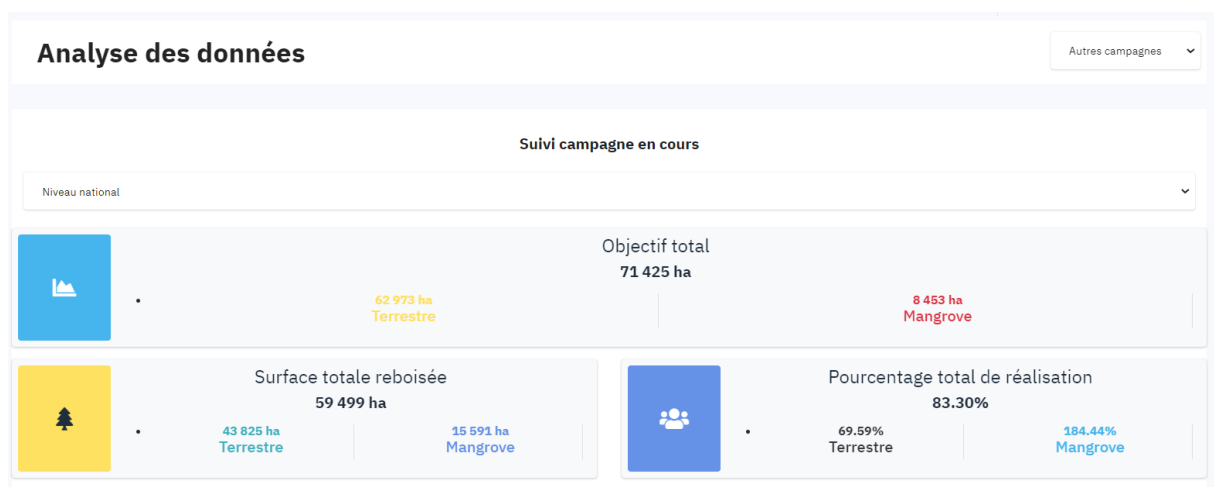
Analyse des données

Autres campagnes

Suivi campagne en cours

Niveau national

Objectif total
71 425 ha

62 973 ha
Terrestre

8 453 ha
Mangrove

Surface totale reboisée
59 499 ha

43 825 ha
Terrestre

15 591 ha
Mangrove

Pourcentage total de réalisation
83.30%

69.59%
Terrestre

184.44%
Mangrove